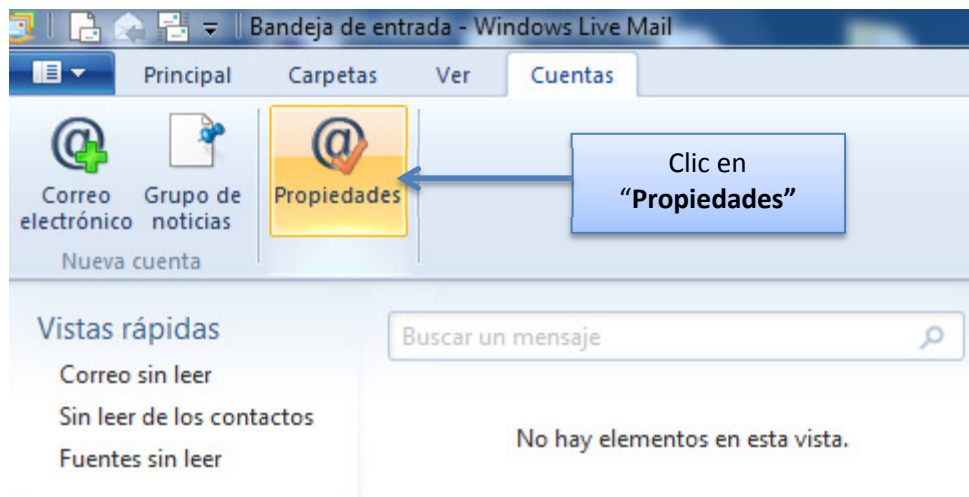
Bandeja de entrada - Windows Live Mail

Principal Carpetas Ver Cuentas

Correo electrónico Grupo de noticias
Nueva cuenta

Propiedades

Clic en “**Propiedades”**

Vistas rápidas
Correo sin leer
Sin leer de los contactos
Fuentes sin leer

Buscar un mensaje

No hay elementos en esta vista.